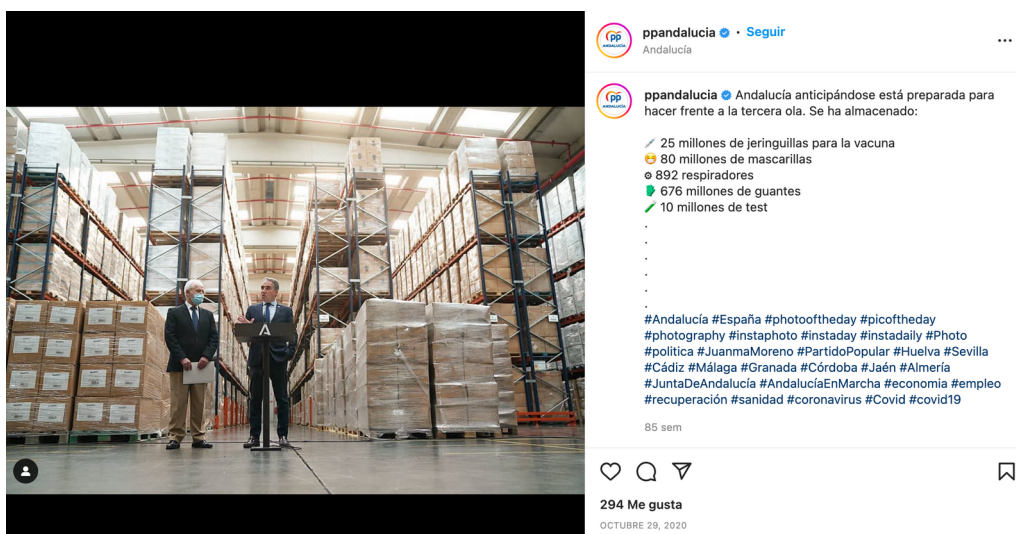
pp ANDALUCÍA

ppandalucia • Seguir
Andalucía

...

pp ANDALUCÍA

ppandalucia Andalucía anticipándose está preparada para hacer frente a la tercera ola. Se ha almacenado:

💉 25 millones de jeringuillas para la vacuna
😷 80 millones de mascarillas
⚙ 892 respiradores
🧤 676 millones de guantes
🧪 10 millones de test
.
.
.
.
.
.
#Andalucía #España #photooftheday #picoftheday #photography #instaphoto #instaday #instadaily #Photo #politica #JuanmaMoreno #PartidoPopular #Huelva #Sevilla #Cádiz #Málaga #Granada #Córdoba #Jaén #Almería #JuntaDeAndalucía #AndalucíaEnMarcha #economia #empleo #recuperación #sanidad #coronavirus #Covid #covid19

85 sem

294 Me gusta

OCTUBRE 29, 2020